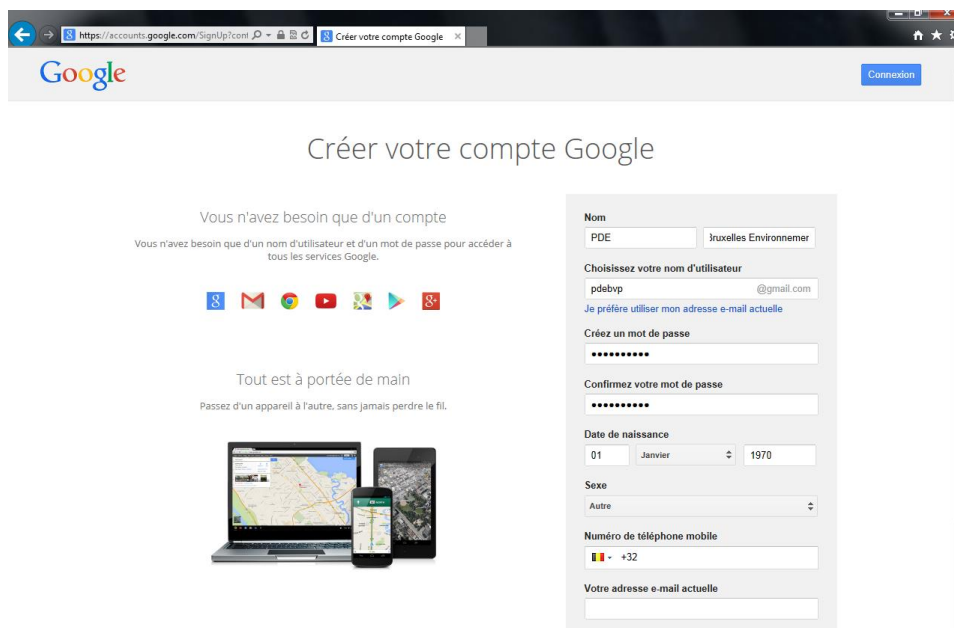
https://accounts.google.com/SignUp?cont

Créer votre compte Google

Google

Connexion

Créer votre compte Google

Vous n'avez besoin que d'un compte

Vous n'avez besoin que d'un nom d'utilisateur et d'un mot de passe pour accéder à tous les services Google.

Tout est à portée de main

Passez d'un appareil à l'autre, sans jamais perdre le fil.

Nom

PDE

3ruxelles Environnemer

Choisissez votre nom d'utilisateur

pdebvp

@gmail.com

Je préfère utiliser mon adresse e-mail actuelle

Créez un mot de passe

••••••••••

Confirmez votre mot de passe

••••••••••

Date de naissance

01

Janvier

1970

Sexe

Autre

Numéro de téléphone mobile

+32

Votre adresse e-mail actuelle